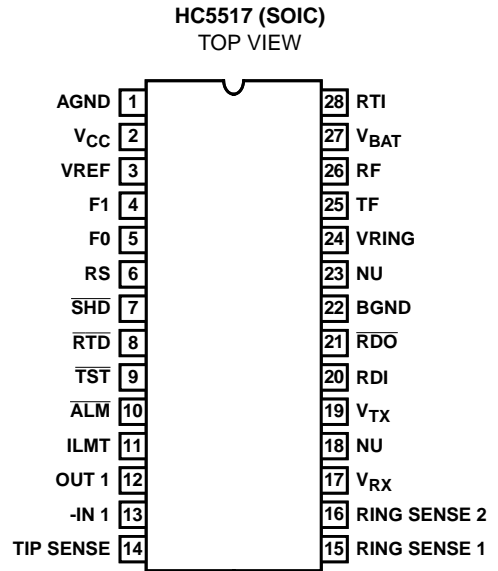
HC5517 (SOIC)
TOP VIEW

AGND 1
$V_{CC}$ 2
VREF 3
F1 4
F0 5
RS 6
$\overline{SHD}$ 7
$\overline{RTD}$ 8
$\overline{TST}$ 9
$\overline{ALM}$ 10
ILMT 11
OUT 1 12
-IN 1 13
TIP SENSE 14

28 RTI
27 $V_{BAT}$
26 RF
25 TF
24 VRING
23 NU
22 BGND
21 $\overline{RDO}$
20 RDI
19 $V_{TX}$
18 NU
17 $V_{RX}$
16 RING SENSE 2
15 RING SENSE 1